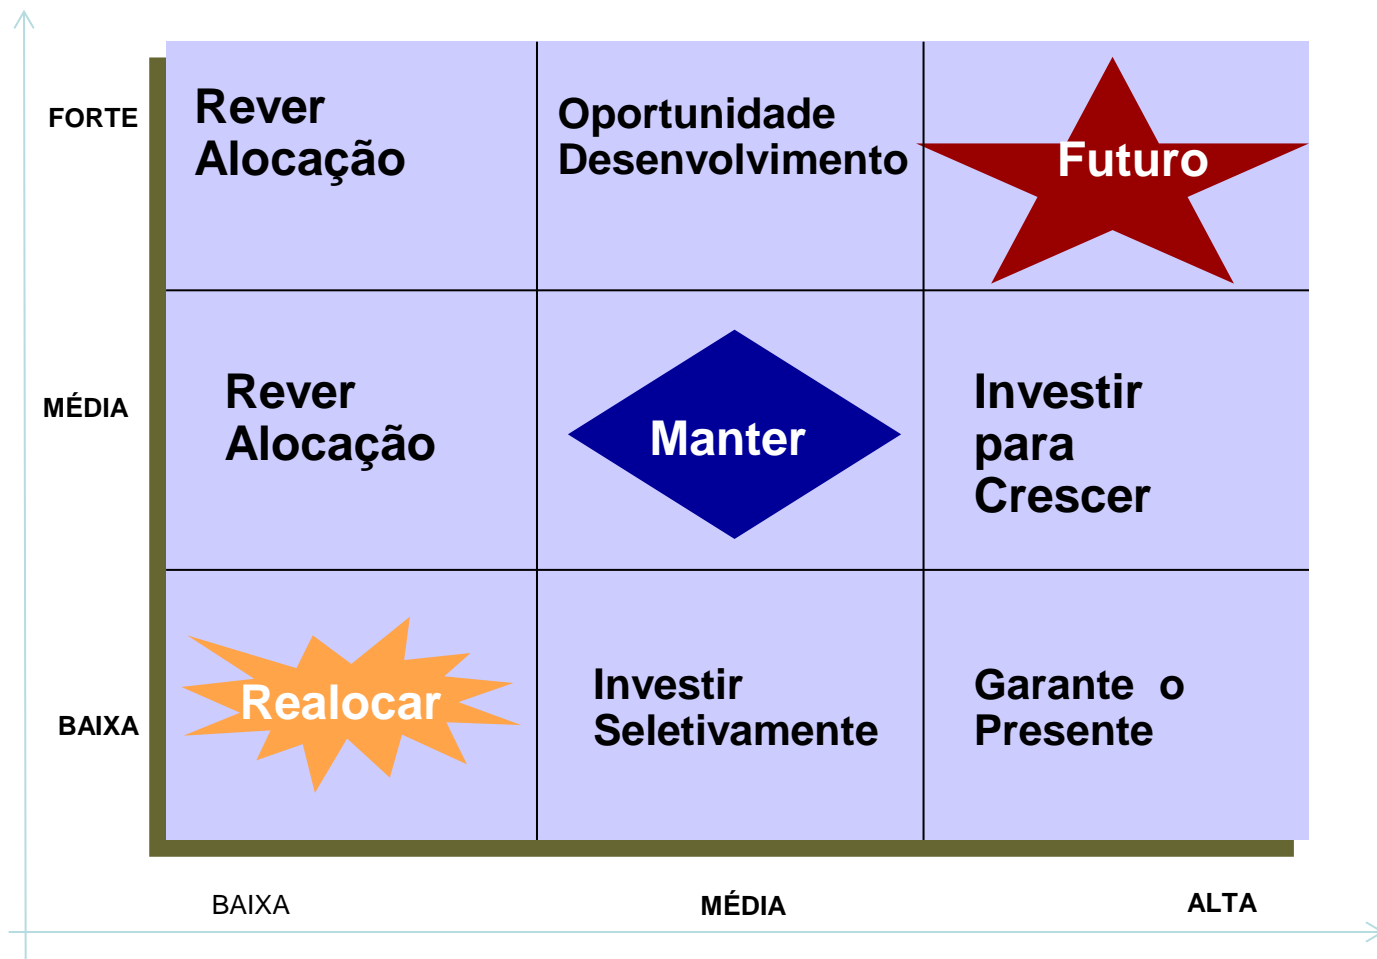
FORTE

MÉDIA

BAIXA

| Rever Alocação | Oportunidade Desenvolvimento | Futuro |
|---|---|---|
| Rever Alocação | Manter | Investir para Crescer |
| Realocar | Investir Seletivamente | Garante o Presente |

BAIXA

MÉDIA

ALTA